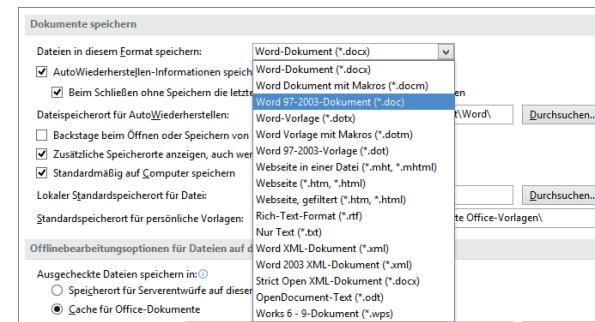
Dokumente speichern

Dateien in diesem Format speichern: Word-Dokument (*.docx)

AutoWiederherstellen-Informationen speich

Beim Schließen ohne Speichern die letzte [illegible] en

Dateispeicherort für AutoWiederherstellen: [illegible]t\Word\ Durchsuchen...

Backstage beim Öffnen oder Speichern von

Zusätzliche Speicherorte anzeigen, auch wen

Standardmäßig auf Computer speichern

Lokaler Standardspeicherort für Datei: Durchsuchen...

Standardspeicherort für persönliche Vorlagen: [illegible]te Office-Vorlagen\

Offlinebearbeitungsoptionen für Dateien auf d

Ausgecheckte Dateien speichern in:

Speicherort für Serverentwürfe auf dieser

Cache für Office-Dokumente

Word-Dokument (*.docx)
Word Dokument mit Makros (*.docm)
Word 97-2003-Dokument (*.doc)
Word-Vorlage (*.dotx)
Word Vorlage mit Makros (*.dotm)
Word 97-2003-Vorlage (*.dot)
Webseite in einer Datei (*.mht, *.mhtml)
Webseite (*.htm, *.html)
Webseite, gefiltert (*.htm, *.html)
Rich-Text-Format (*.rtf)
Nur Text (*.txt)
Word XML-Dokument (*.xml)
Word 2003 XML-Dokument (*.xml)
Strict Open XML-Dokument (*.docx)
OpenDocument-Text (*.odt)
Works 6 - 9-Dokument (*.wps)